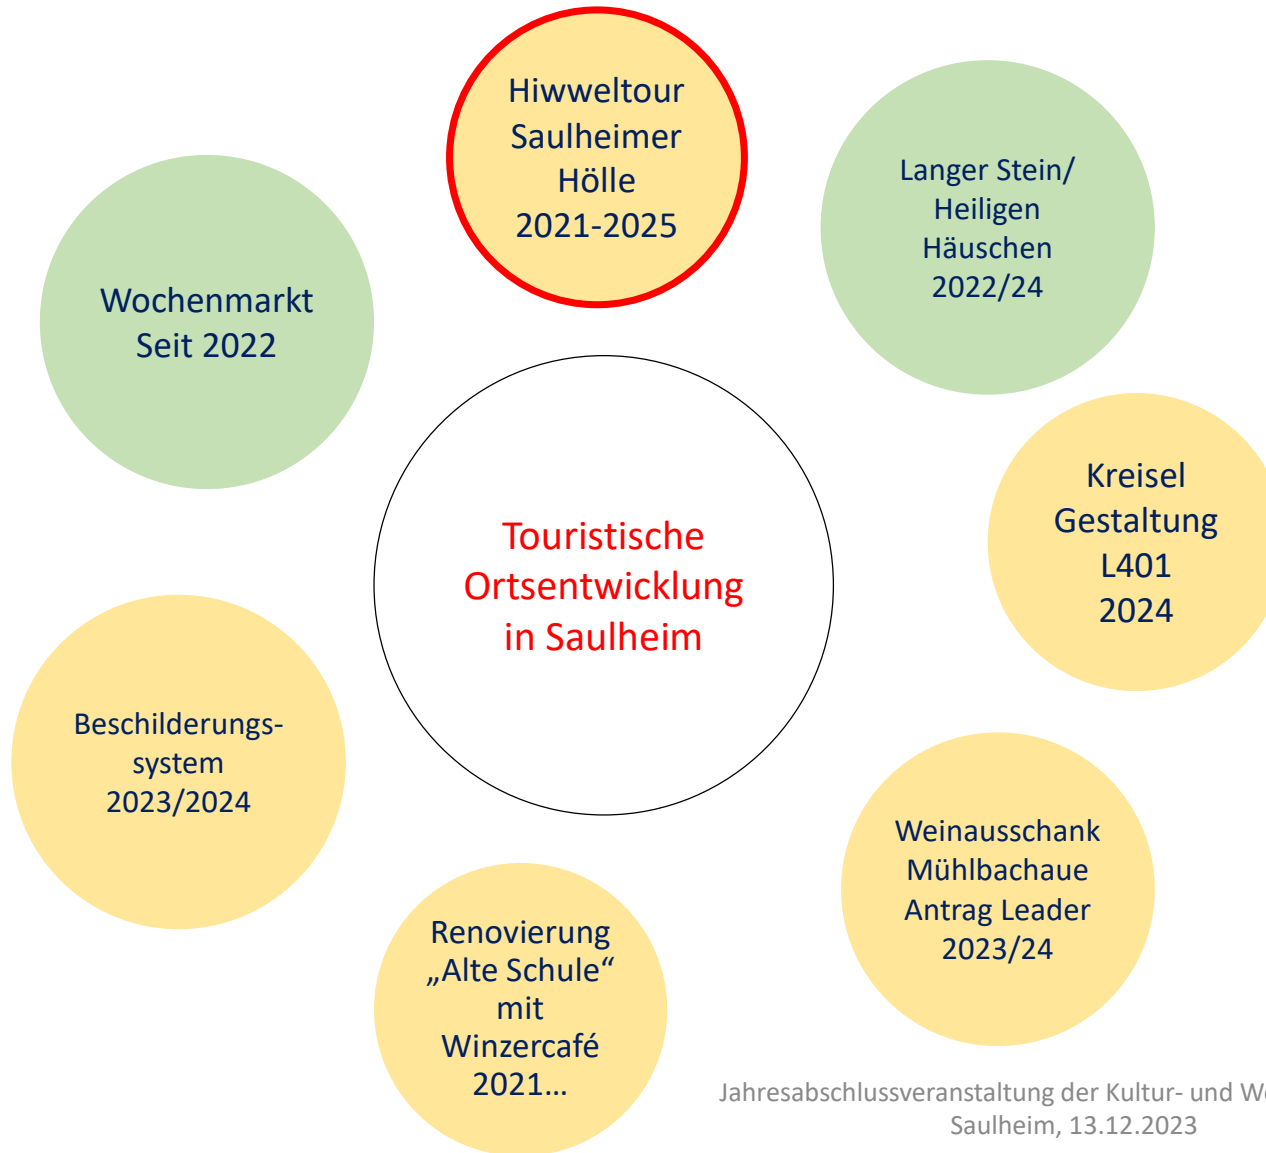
Hiwweltour Saulheimer Hölle 2021-2025

Langer Stein/ Heiligen Häuschen 2022/24

Wochenmarkt Seit 2022

Touristische Ortsentwicklung in Saulheim

Kreisel Gestaltung L401 2024

Beschilderungssystem 2023/2024

Weinausschank Mühlbachaue Antrag Leader 2023/24

Renovierung „Alte Schule“ mit Winzercafé 2021…

Jahresabschlussveranstaltung der Kultur- und W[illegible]
Saulheim, 13.12.2023